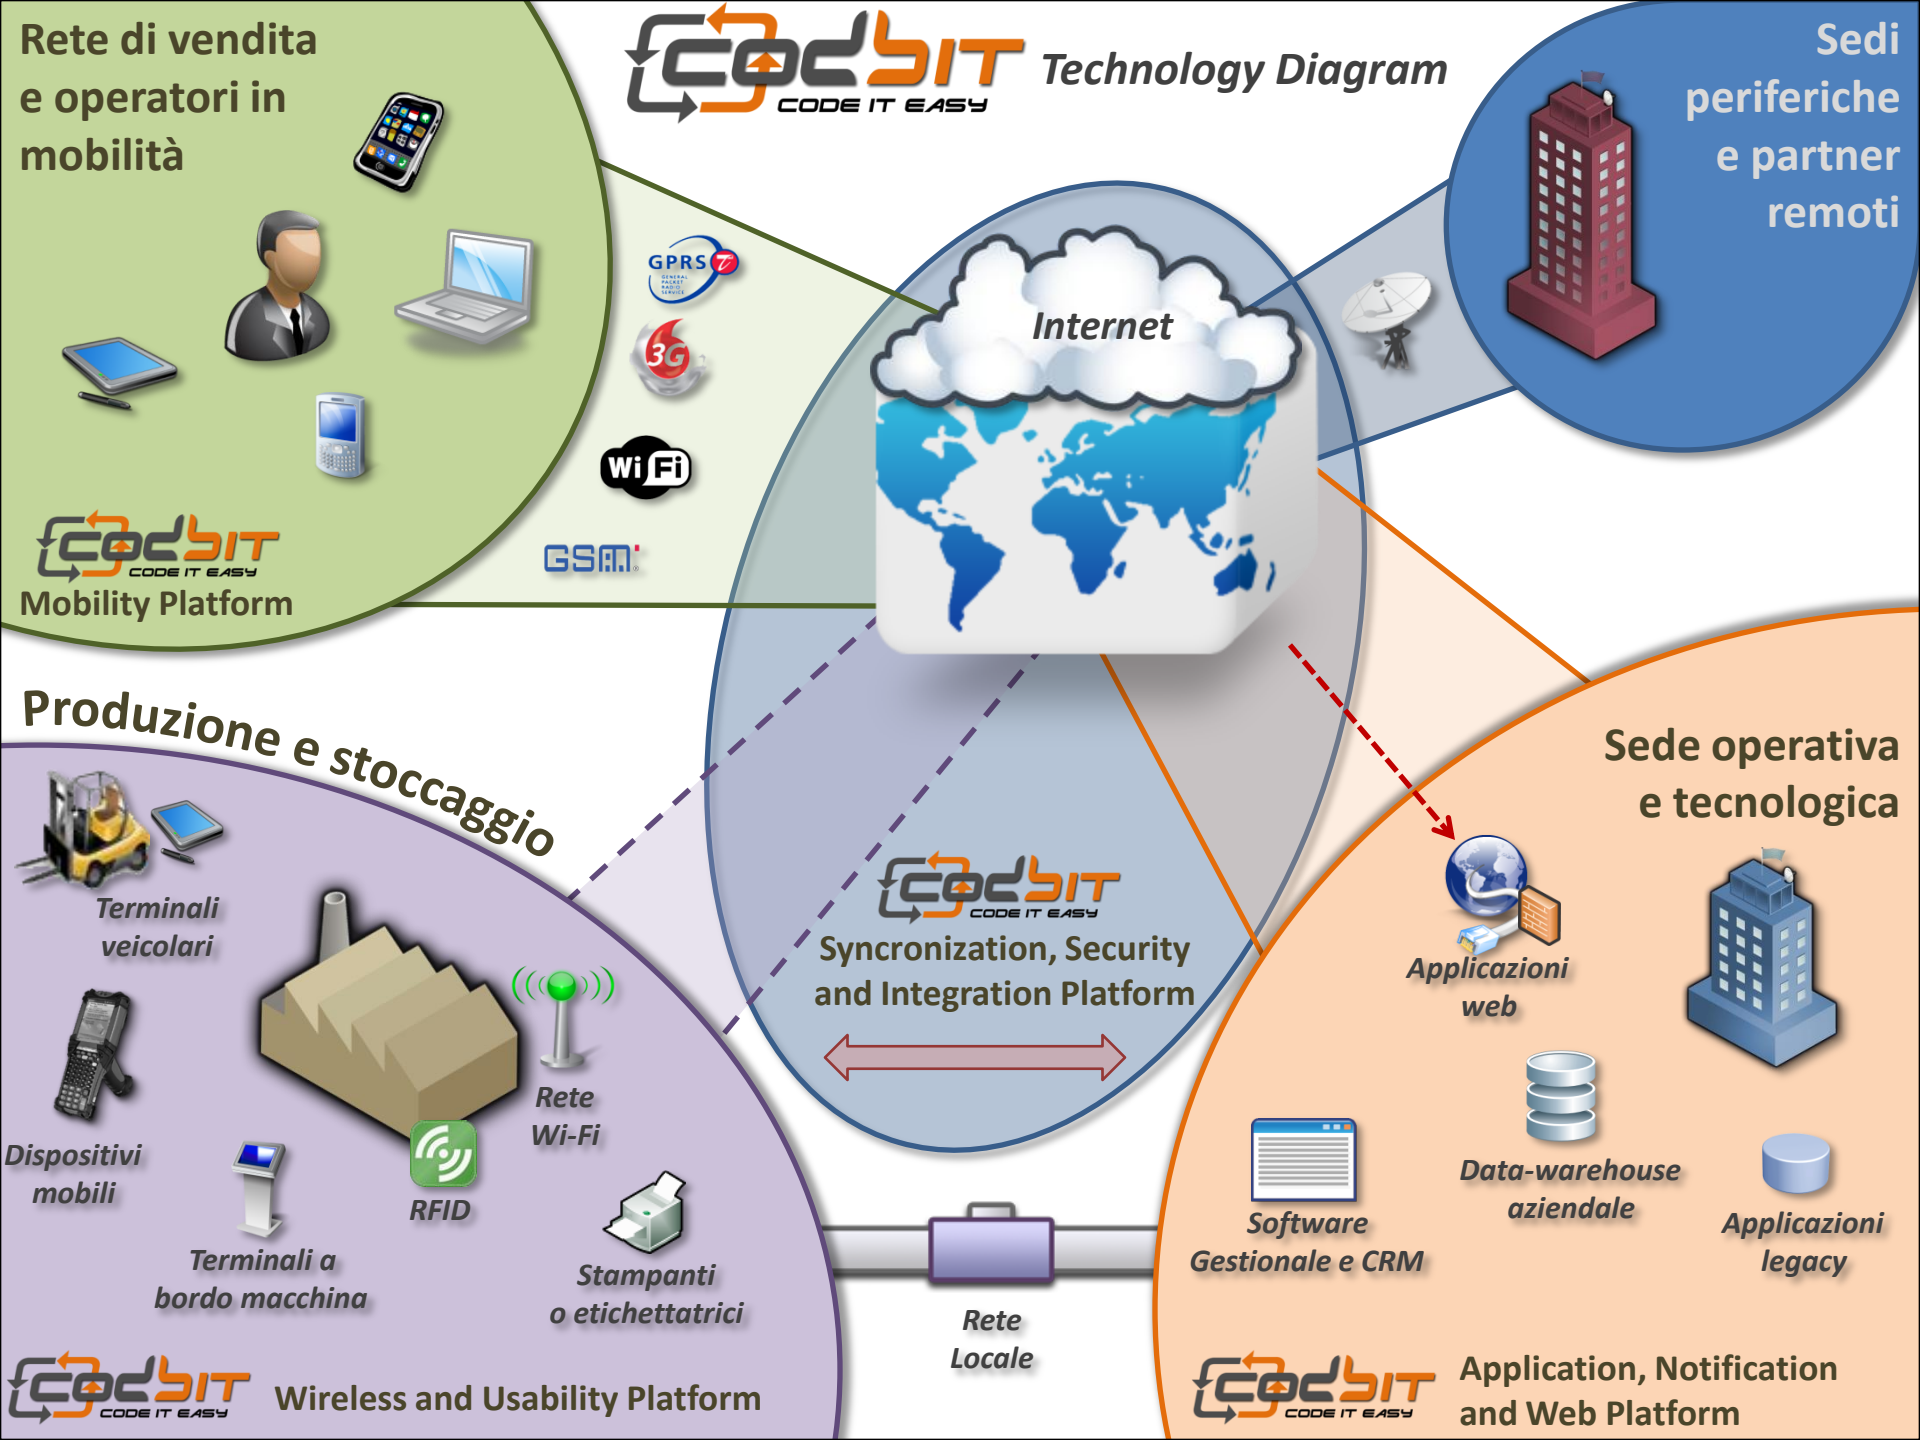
codbIT
CODE IT EASY
Technology Diagram

Rete di vendita e operatori in mobilità

codbIT
CODE IT EASY
Mobility Platform

GPRS
3G
Wi Fi
GSM

Internet

Sedi periferiche e partner remoti

Produzione e stoccaggio

Terminali veicolari

Dispositivi mobili

Terminali a bordo macchina

RFID

Rete Wi-Fi

Stampanti o etichettatrici

codbIT
CODE IT EASY
Wireless and Usability Platform

codbIT
CODE IT EASY
Syncronization, Security and Integration Platform

Rete Locale

Sede operativa e tecnologica

Applicazioni web

Data-warehouse aziendale

Software Gestionale e CRM

Applicazioni legacy

codbIT
CODE IT EASY
Application, Notification and Web Platform